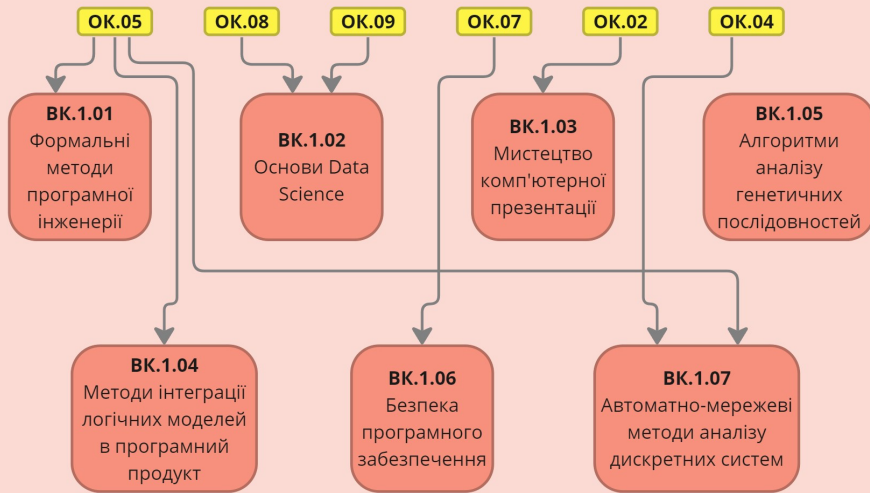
ОК.05

ОК.08

ОК.09

ОК.07

ОК.02

ОК.04

ВК.1.01
Формальні методи програмної інженерії

ВК.1.02
Основи Data Science

ВК.1.03
Мистецтво комп'ютерної презентації

ВК.1.05
Алгоритми аналізу генетичних послідовностей

ВК.1.04
Методи інтеграції логічних моделей в програмний продукт

ВК.1.06
Безпека програмного забезпечення

ВК.1.07
Автоматно-мережеві методи аналізу дискретних систем